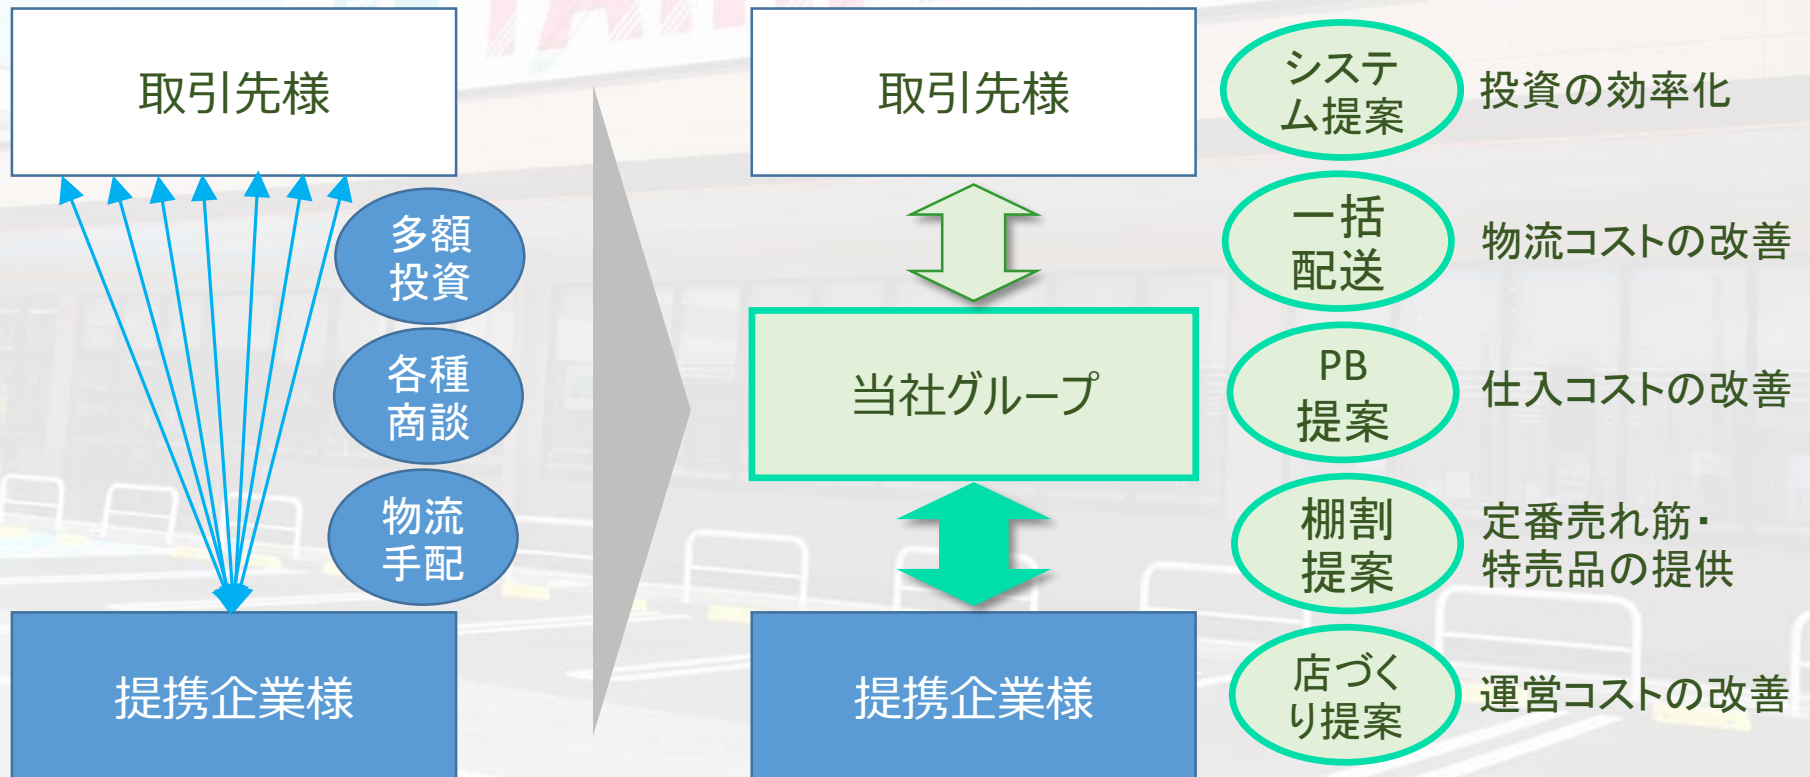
取引先様

多額投資

各種商談

物流手配

提携企業様

取引先様

当社グループ

提携企業様

システム提案

投資の効率化

一括配送

物流コストの改善

PB提案

仕入コストの改善

棚割提案

定番売れ筋・特売品の提供

店づくり提案

運営コストの改善